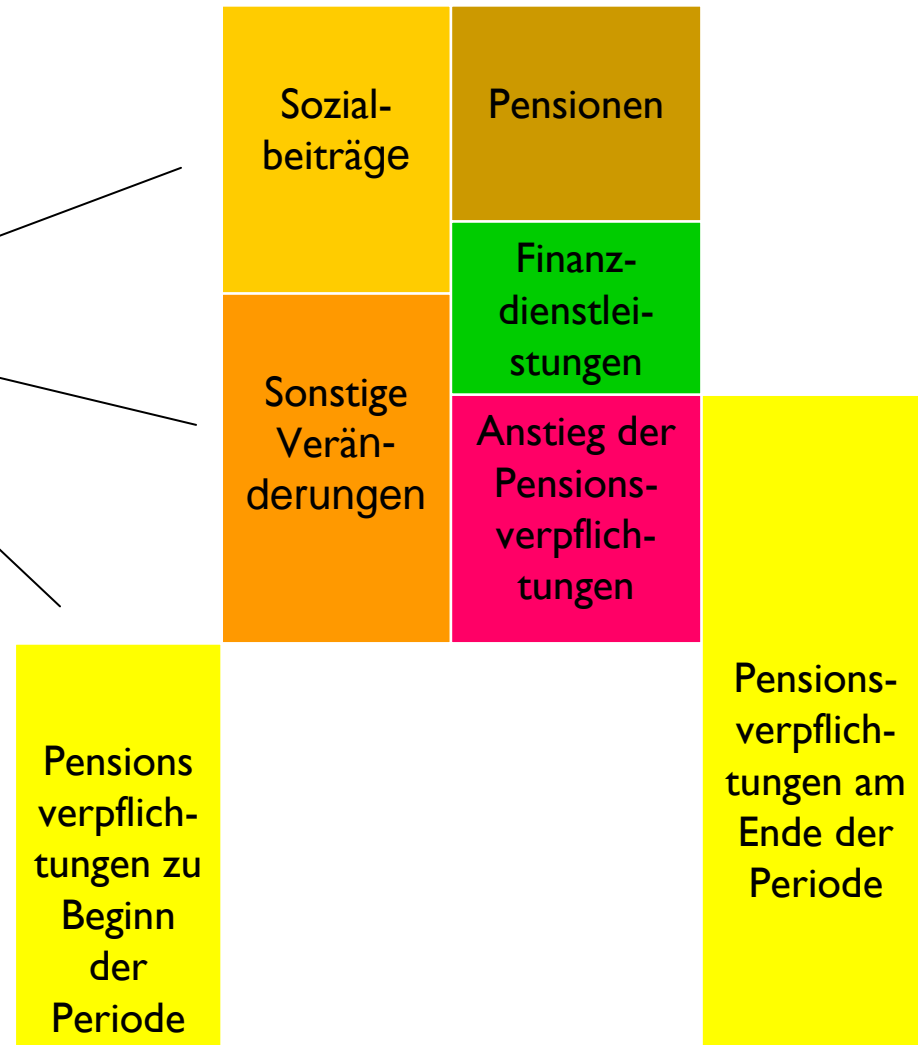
Sozialbeiträge

Pensionen

Finanzdienstleistungen

Sonstige Veränderungen

Anstieg der Pensionsverpflichtungen

Pensions verpflichtungen zu Beginn der Periode

Pensionsverpflichtungen am Ende der Periode